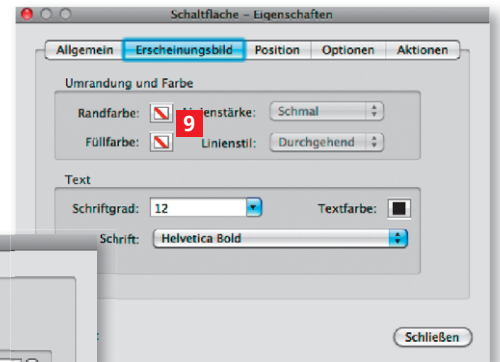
Schaltfläche – Eigenschaften

Allgemein | Erscheinungsbild | Position | Optionen | Aktionen

Umrandung und Farbe

Randfarbe: 9 Linienstärke: Schmal

Füllfarbe: Linienstil: Durchgehend

Text

Schriftgrad: 12 Textfarbe:

Schrift: Helvetica Bold

Schließen